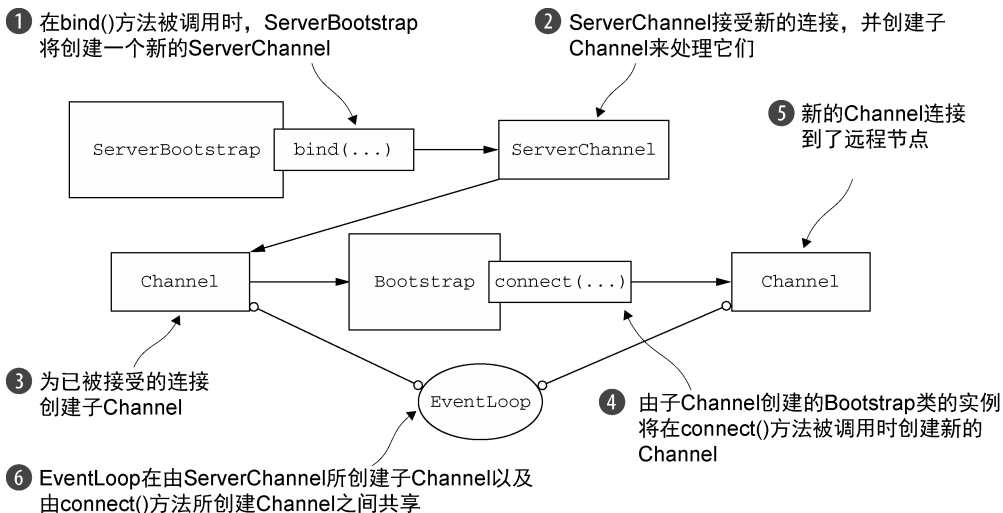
1 在bind()方法被调用时，ServerBootstrap将创建一个新的ServerChannel

2 ServerChannel接受新的连接，并创建子Channel来处理它们

ServerBootstrap

bind(...)

ServerChannel

5 新的Channel连接到了远程节点

Channel

Bootstrap

connect(...)

Channel

3 为已被接受的连接创建子Channel

EventLoop

4 由子Channel创建的Bootstrap类的实例将在connect()方法被调用时创建新的Channel

6 EventLoop在由ServerChannel所创建子Channel以及由connect()方法所创建Channel之间共享